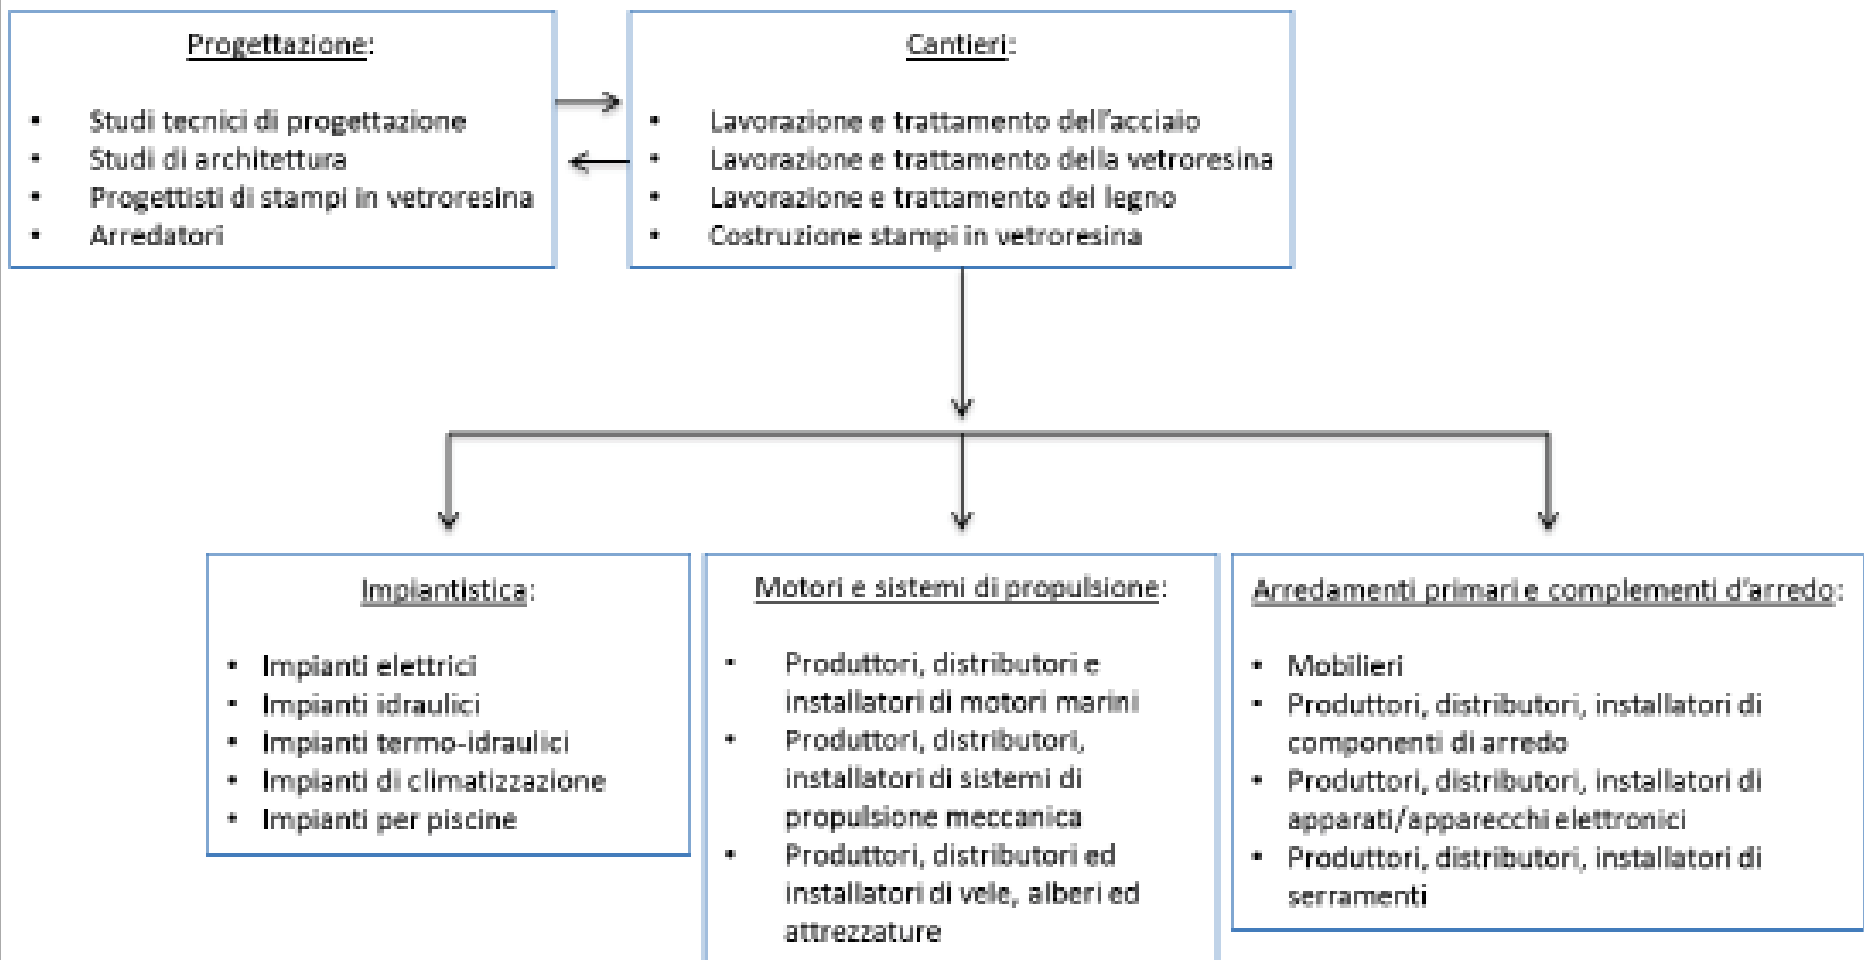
Progettazione:

- Studi tecnici di progettazione
- Studi di architettura
- Progettisti di stampi in vetroresina
- Arredatori

Cantieri:

- Lavorazione e trattamento dell'acciaio
- Lavorazione e trattamento della vetroresina
- Lavorazione e trattamento del legno
- Costruzione stampi in vetroresina

Impiantistica:

- Impianti elettrici
- Impianti idraulici
- Impianti termo-idraulici
- Impianti di climatizzazione
- Impianti per piscine

Motori e sistemi di propulsione:

- Produttori, distributori e installatori di motori marini
- Produttori, distributori, installatori di sistemi di propulsione meccanica
- Produttori, distributori ed installatori di vele, alberi ed attrezzature

Arredamenti primari e complementi d'arredo:

- Mobilieri
- Produttori, distributori, installatori di componenti di arredo
- Produttori, distributori, installatori di apparati/apparecchi elettronici
- Produttori, distributori, installatori di serramenti